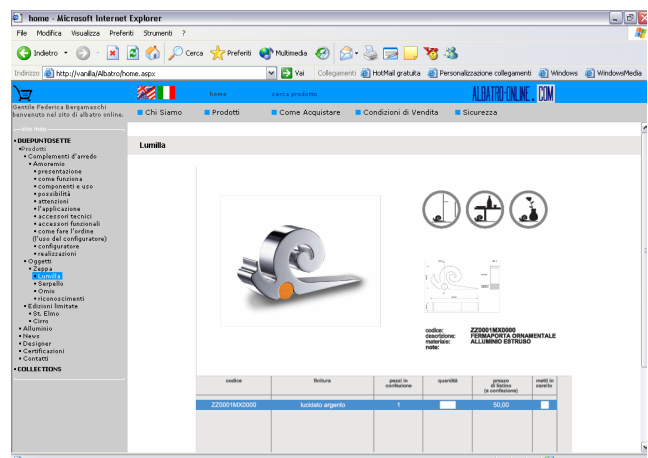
home - Microsoft Internet Explorer

File Modifica Visualizza Preferiti Strumenti ?

Indietro Cerca Preferiti Multimedia

Indirizzo http://vanilla/Albatro/home.aspx Vai Collegamenti HotMail gratuita Personalizzazione collegamenti Windows WindowsMedia

home cerca prodotto ALBATRO-ONLINE.COM

Gentile Federica Bergamaschi benvenuto nel sito di albatro online.

Chi Siamo Prodotti Come Acquistare Condizioni di Vendita Sicurezza

site map

• DUEPUNTOSETTE
• Prodotti
• Complementi d'arredo
• Amoremio
• presentazione
• come funziona
• componenti e uso
• possibilità
• attenzioni
• l'applicazione
• accessori tecnici
• accessori funzionali
• come fare l'ordine (l'uso del configuratore)
• configuratore
• realizzazioni
• Oggetti
• Zeppa
• Lumilla
• Serpello
• Omio
• riconoscimenti
• Edizioni limitate
• St. Elmo
• Cirro
• Alluminio
• News
• Designer
• Certificazioni
• Contatti
• COLLECTIONS

Lumilla

codice: ZZ0001MX0000
descrizione: FERMAPORTA ORNAMENTALE
materiale: ALLUMINIO ESTRUSO
note:

| codice | finitura | pezzi in confezione | quantità | prezzo di listino (a confezione) | metti in carrello |
|---|---|---|---|---|---|
| ZZ0001MX0000 | lucidato argento | 1 | | 50,00 | |